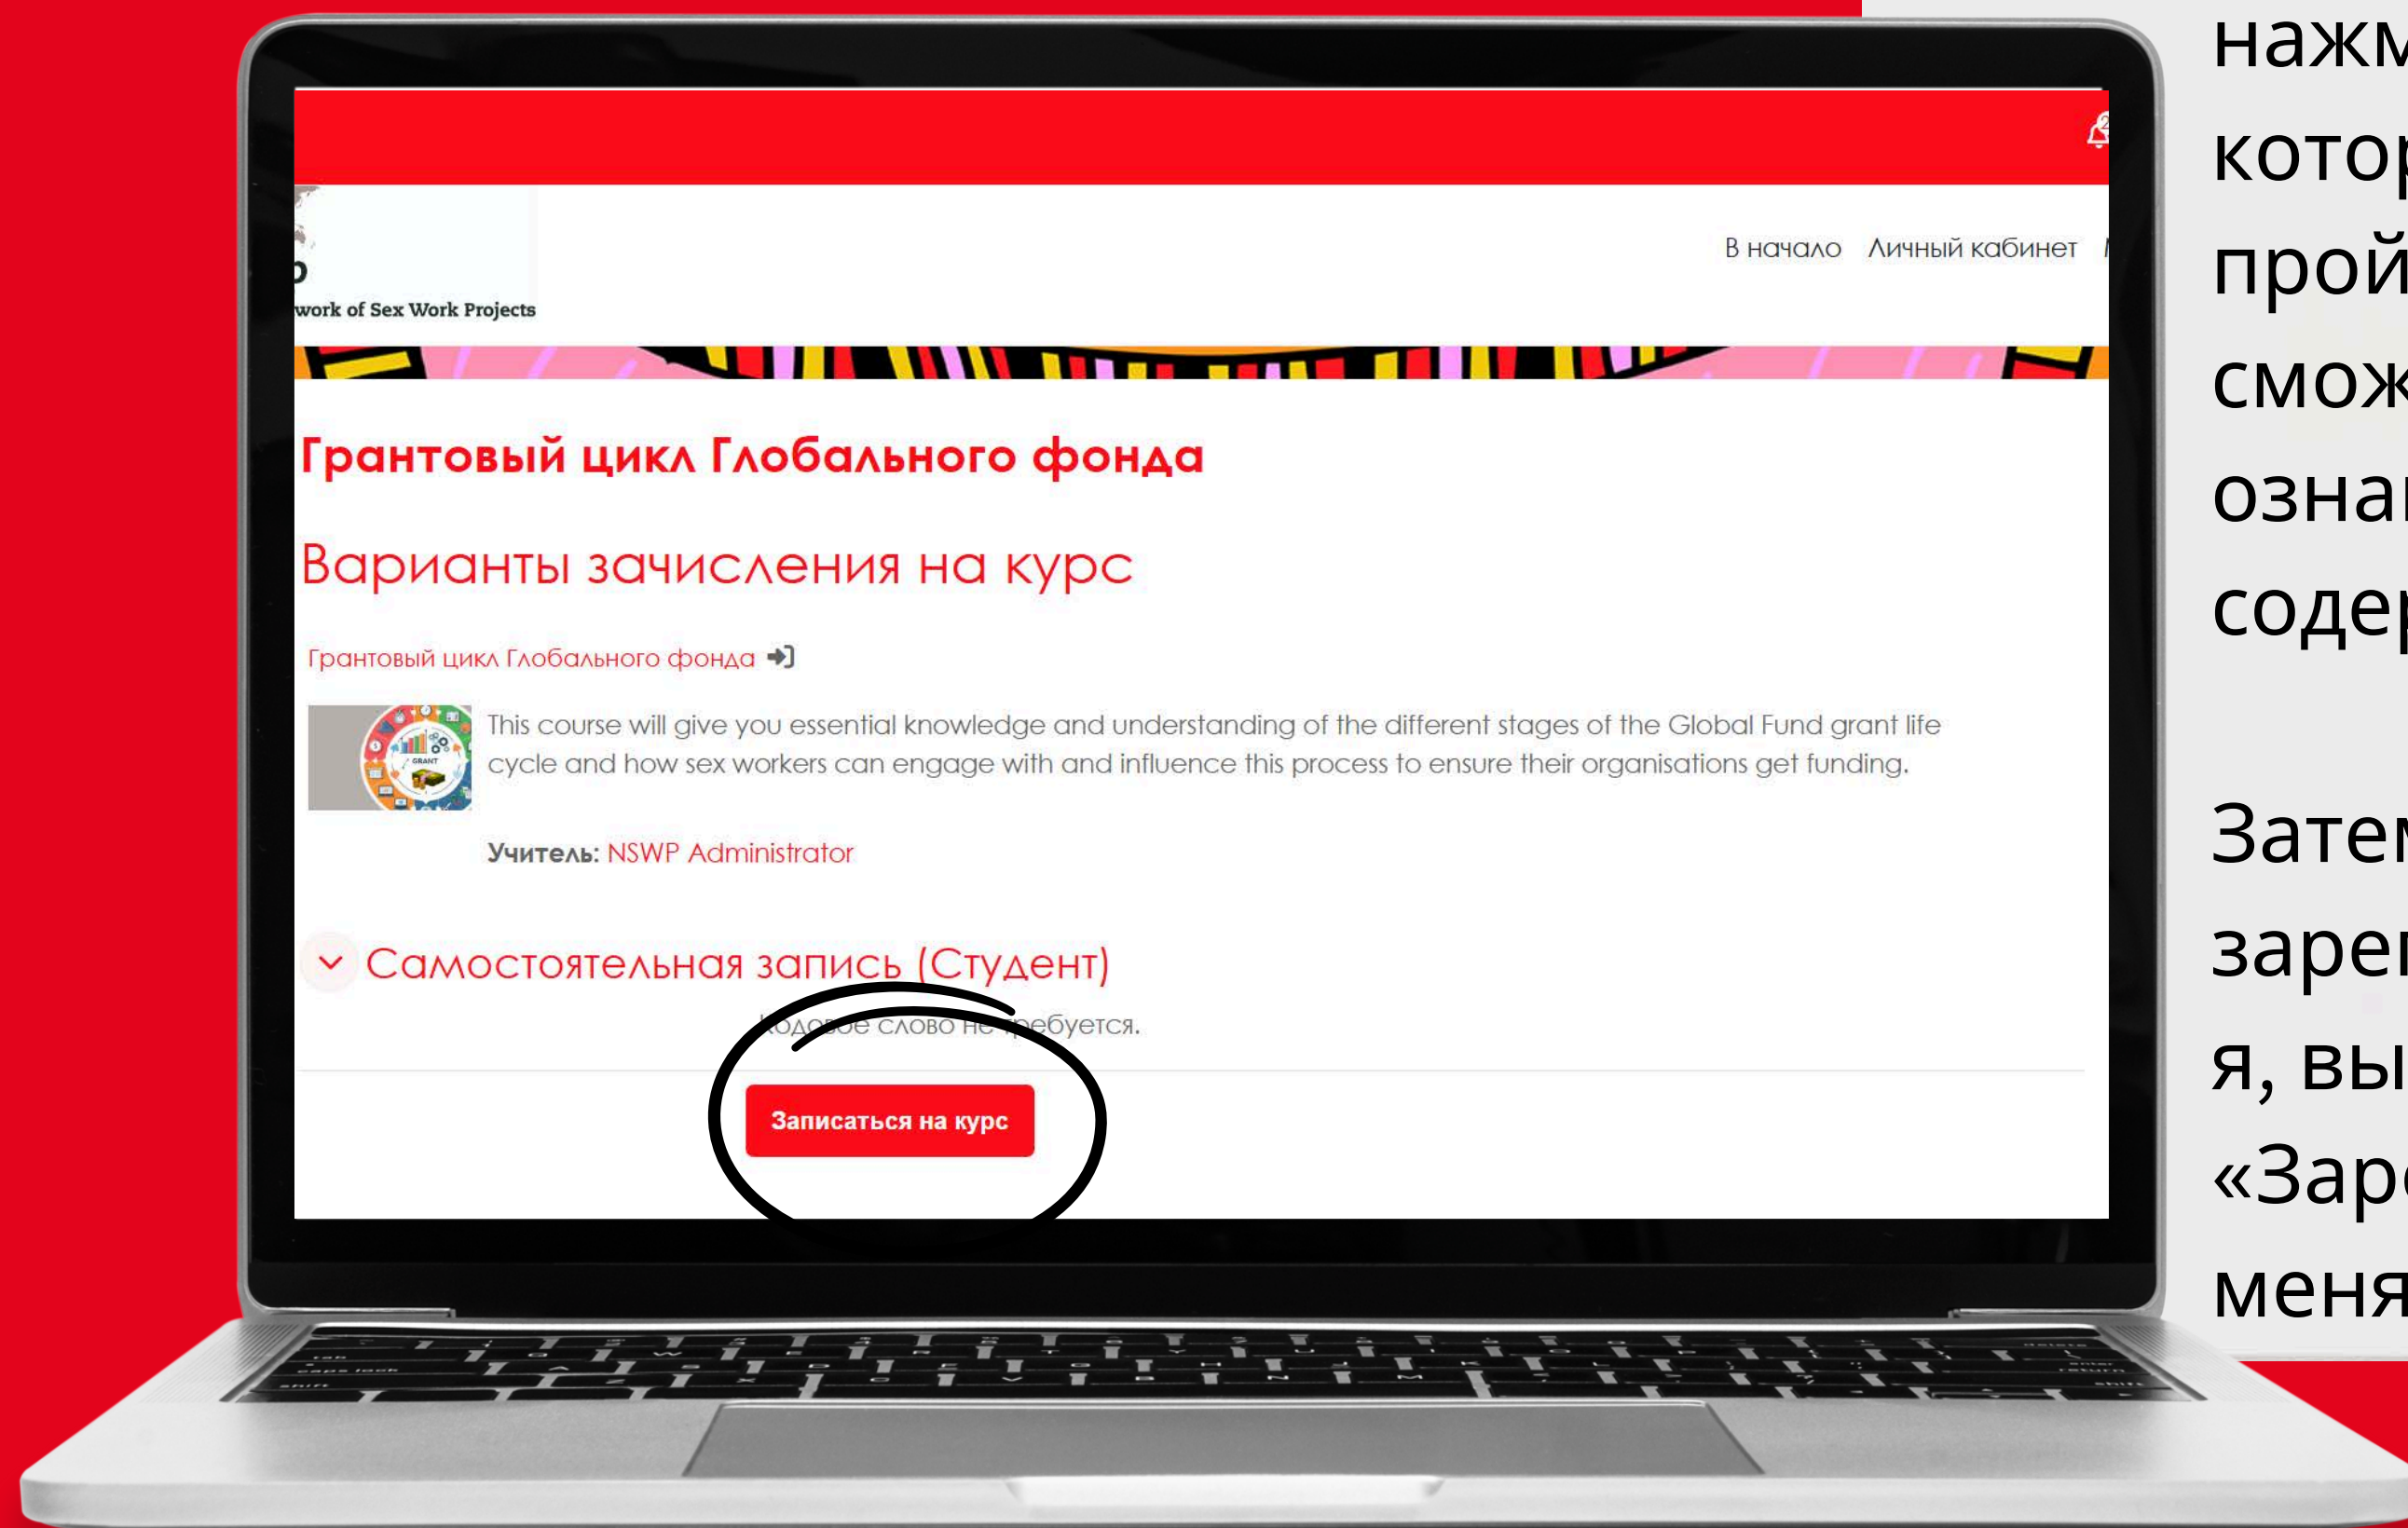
work of Sex Work Projects

В начало Личный кабинет

Грантовый цикл Глобального фонда

Варианты зачисления на курс

Грантовый цикл Глобального фонда

GRANT

This course will give you essential knowledge and understanding of the different stages of the Global Fund grant life cycle and how sex workers can engage with and influence this process to ensure their organisations get funding.

Учитель: NSWP Administrator

Самостоятельная запись (Студент)

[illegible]одовое слово не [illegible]ребуется.

Записаться на курс

нажм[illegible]
котор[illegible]
прой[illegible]
смож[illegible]
ознa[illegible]
содер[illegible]

Зате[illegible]
заре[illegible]
я, вы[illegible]
«Зар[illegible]
меня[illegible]